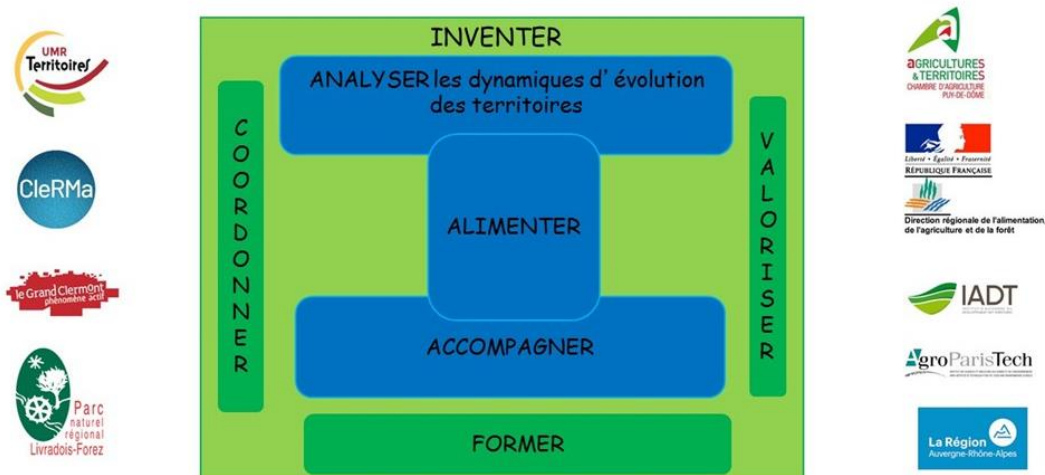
UMR Territoires

CleRMa

le Grand Clermont phénomène actif

Parc naturel régional Livradois-Forez

INVENTER

ANALYSER les dynamiques d' évolution des territoires

COORDONNER

ALIMENTER

VALORISER

ACCOMPAGNER

FORMER

AGRICULTURES & TERRITOIRES CHAMBRE D'AGRICULTURE PUY-DE-DÔME

Liberté • Égalité • Fraternité RÉPUBLIQUE FRANÇAISE

Direction régionale de l'alimentation, de l'agriculture et de la forêt

IADT

AgroParisTech

La Région Auvergne-Rhône-Alpes